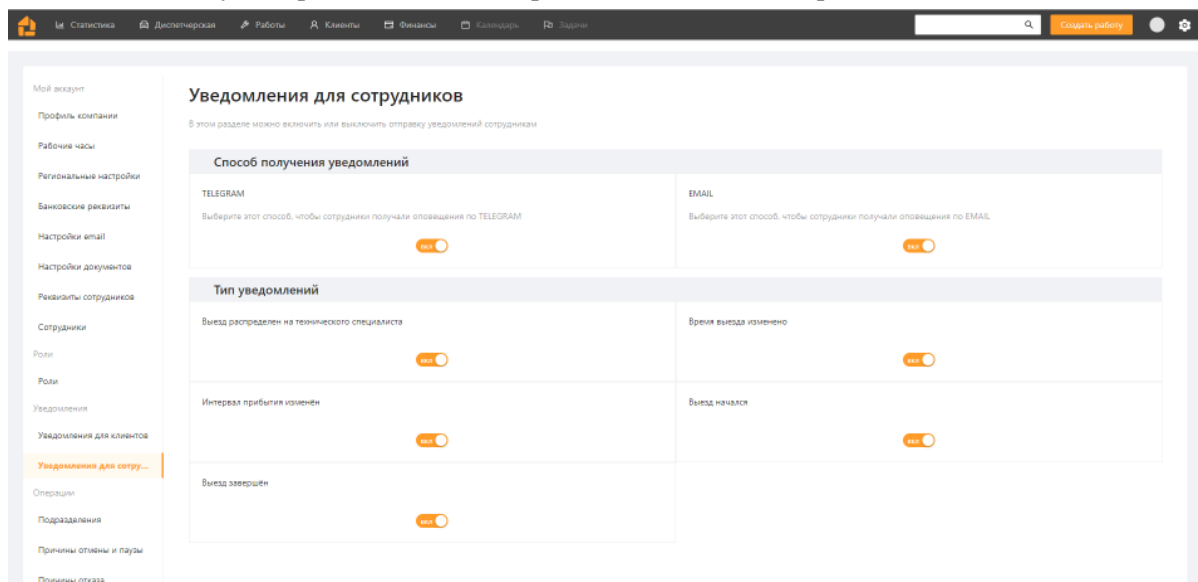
Статистика Диспетчерская Работы Клиенты Финансы Календарь Задачи

Создать работу

Мой аккаунт

Профиль компании

Рабочие часы

Региональные настройки

Банковские реквизиты

Настройки email

Настройки документов

Реквизиты сотрудников

Сотрудники

Роли

Роли

Уведомления

Уведомления для клиентов

Уведомления для сотру...

Операции

Подразделения

Причины отмены и паузы

Причины отказа

Уведомления для сотрудников

В этом разделе можно включить или выключить отправку уведомлений сотрудникам

Способ получения уведомлений

TELEGRAM

Выберите этот способ, чтобы сотрудники получали оповещения по TELEGRAM

вкл

EMAIL

Выберите этот способ, чтобы сотрудники получали оповещения по EMAIL

вкл

Тип уведомлений

Выезд распределен на технического специалиста

вкл

Время выезда изменено

вкл

Интервал прибытия изменён

вкл

Выезд начался

вкл

Выезд завершён

вкл